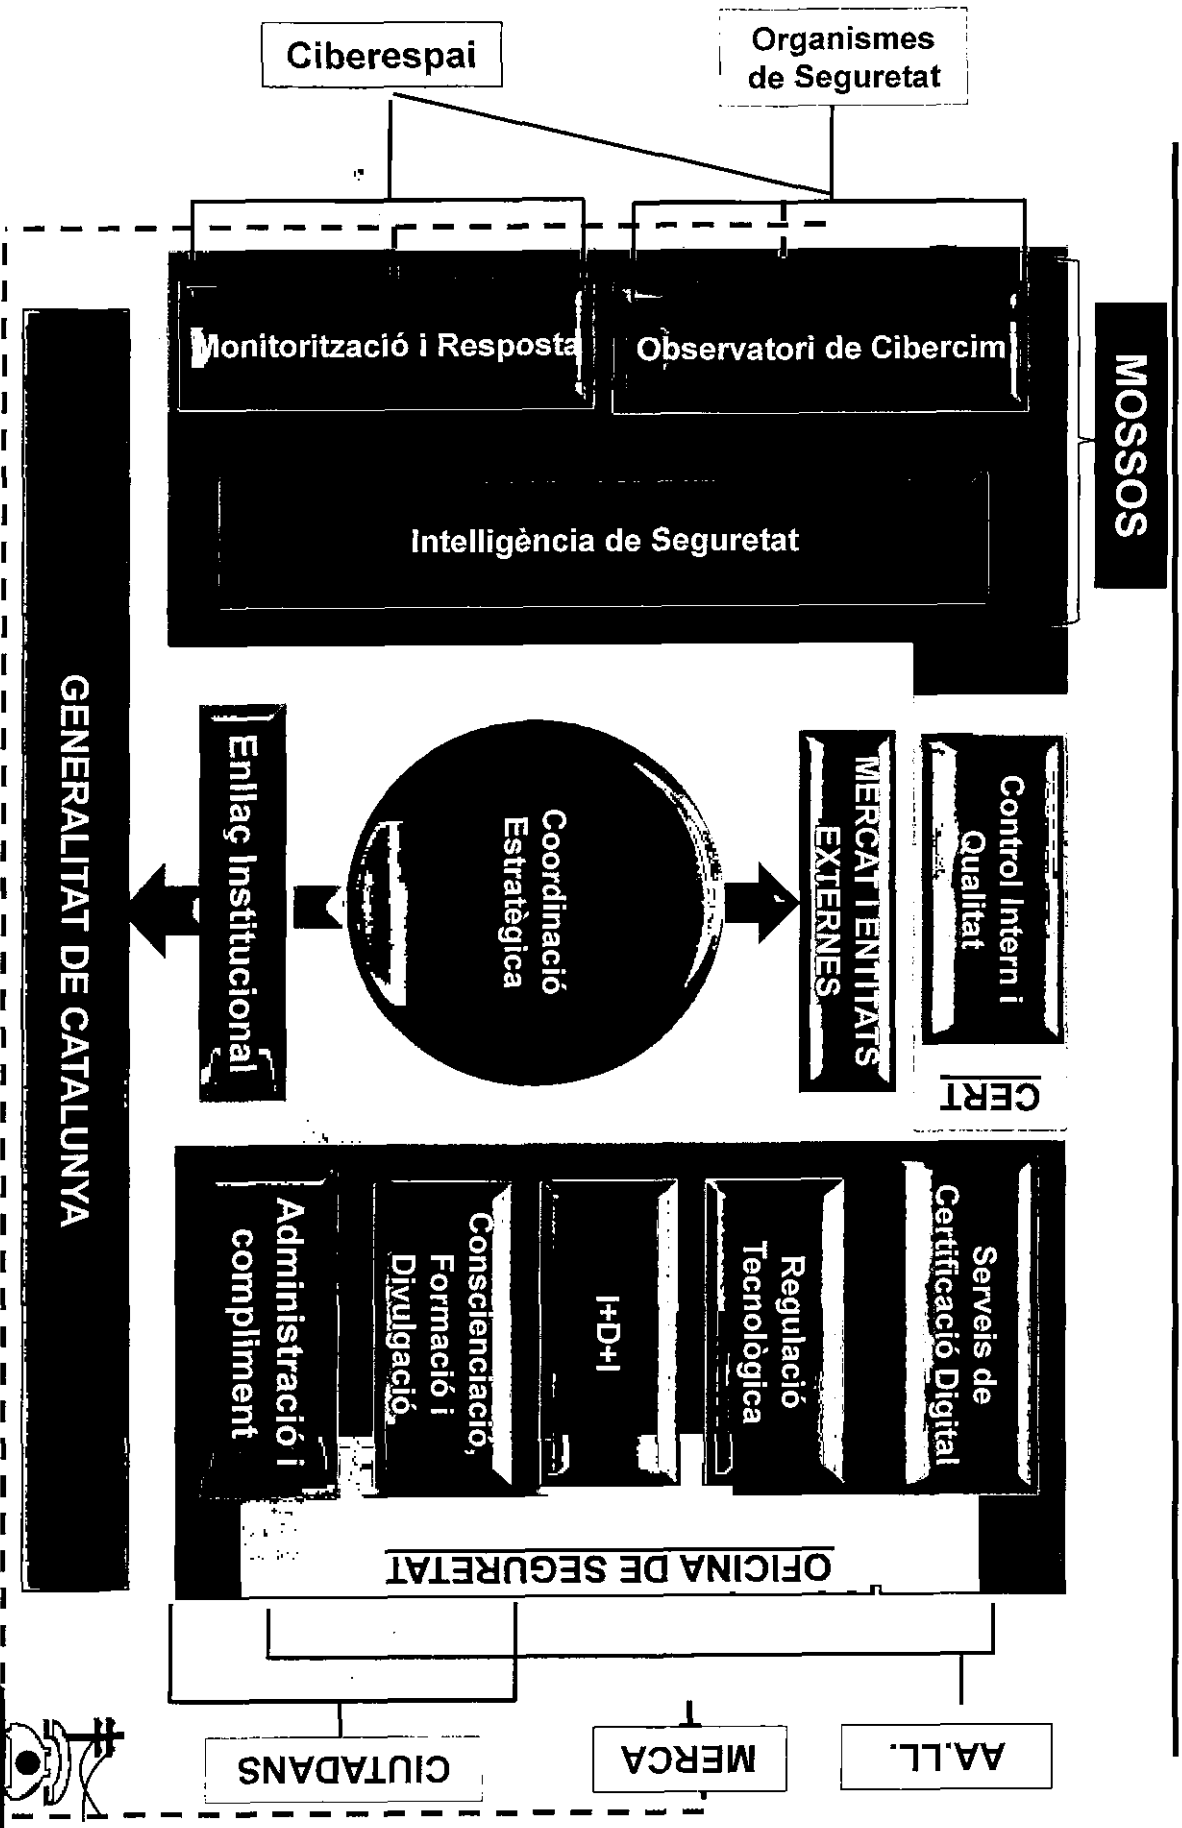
Ciberespai

Organismes de Seguretat

Monitorització i Resposta

Observatori de Cibercim

Intelligència de Seguretat

MOSSOS

GENERALITAT DE CATALUNYA

Enllaç Institucional

Coordinació Estratègica

MERCAT I ENTITATS EXTERNES

Control Intern i Qualitat

CERT

Administració i compliment

Conscienciació, Formació i Divulgació

I+D+I

Regulació Tecnològica

Serveis de Certificació Digital

OFICINA DE SEGURETAT

CIUTADANS

MERCA

AA.LL.